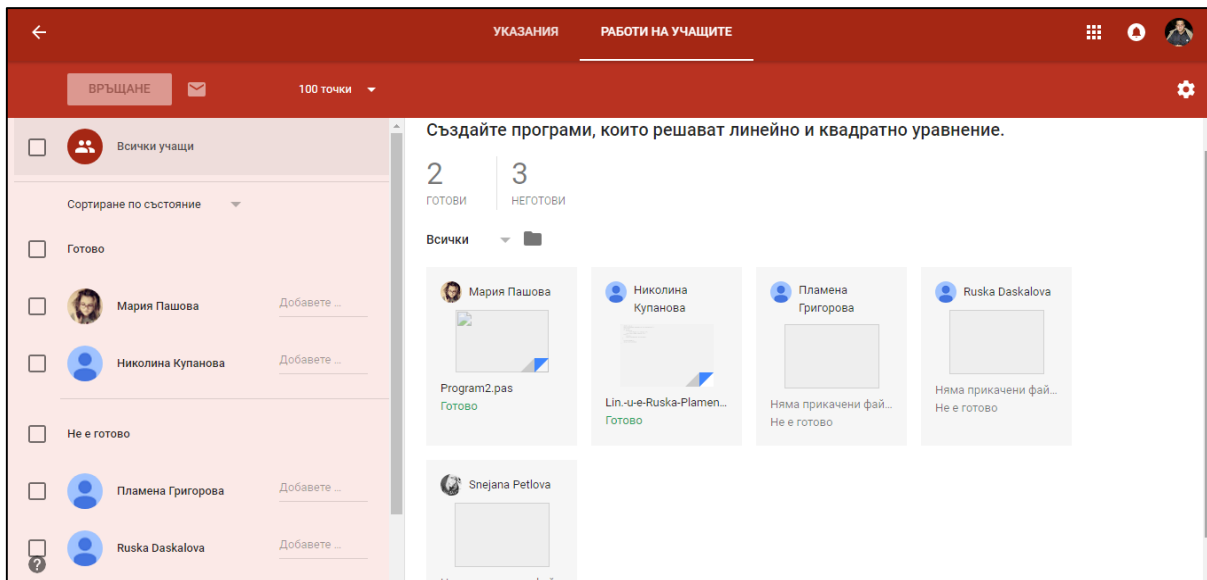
УКАЗАНИЯ РАБОТИ НА УЧАЩИТЕ

ВРЪЩАНЕ 100 точки

Всички учащи

Сортиране по състояние

Готово

Мария Пашова Добавете ...

Николина Купанова Добавете ...

Не е готово

Пламена Григорова Добавете ...

Ruska Daskalova Добавете ...

Създайте програми, които решават линейно и квадратно уравнение.

2 ГОТОВИ

3 НЕГОТОВИ

Всички

Мария Пашова
Program2.pas
Готово

Николина Купанова
Lin.-u-e-Ruska-Plamen...
Готово

Пламена Григорова
Няма прикачени фай...
Не е готово

Ruska Daskalova
Няма прикачени фай...
Не е готово

Snejana Petlova
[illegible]